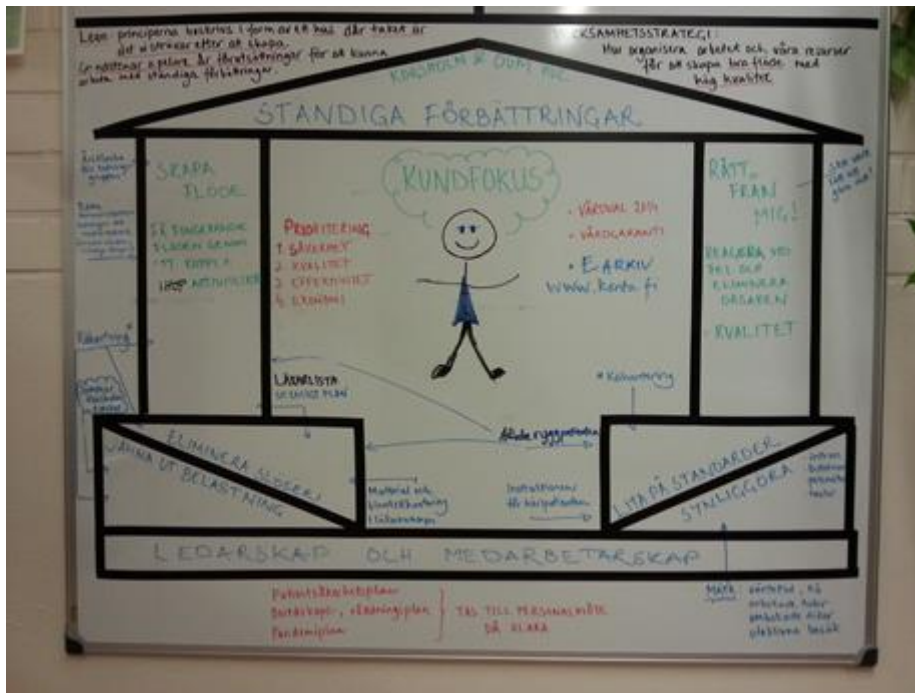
Lean - principerna beskrivs i form av ett hus där taket är det vi strävar efter att skapa. Grundstenar o pelare är förutsättningar för att kunna arbeta med ständiga förbättringar.

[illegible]KSAMHETSSTRATEGI:
Hur organisera arbetet och våra resurser för att skapa bra flöde med hög kvalitet.

KUNDFOKUS & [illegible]

STÄNDIGA FÖRBÄTTRINGAR

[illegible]

SKAPA FLÖDE

FÅ SYNKRONISERADE FLÖDEN GENOM:
* T. KOPPLA
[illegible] ARBETSUPPGIFTER

KUNDFOKUS

PRIORITERING
1. SÄKERHET
2. KVALITET
3. EFFEKTIVITET
4. EKONOMI

· VÅRDVAL 2014
· VÅRDGARANTI
· E-ARKIV
www.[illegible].fi

RÄTT FRÅN MIG!

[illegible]

REAGERA, STOPPA FEL OCH ELIMINERA ORSAKEN

* KVALITET

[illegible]

LÄKARLISTA SCHEMA PLAN

* Kohortvård

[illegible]

ELIMINERA SLÖSERI

JÄMNA UT BELASTNING

Material och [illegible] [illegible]

Instruktioner för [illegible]

LITA PÅ STANDARDER

SYNLIGGÖRA

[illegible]

LEDARSKAP OCH MEDARBETARSKAP

Patientsäkerhetsplan
Beredskaps-, räddningsplan
Pandemiplan
} TAS TILL PERSONALMÖTE DÅ KLARA

MÅTT: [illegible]